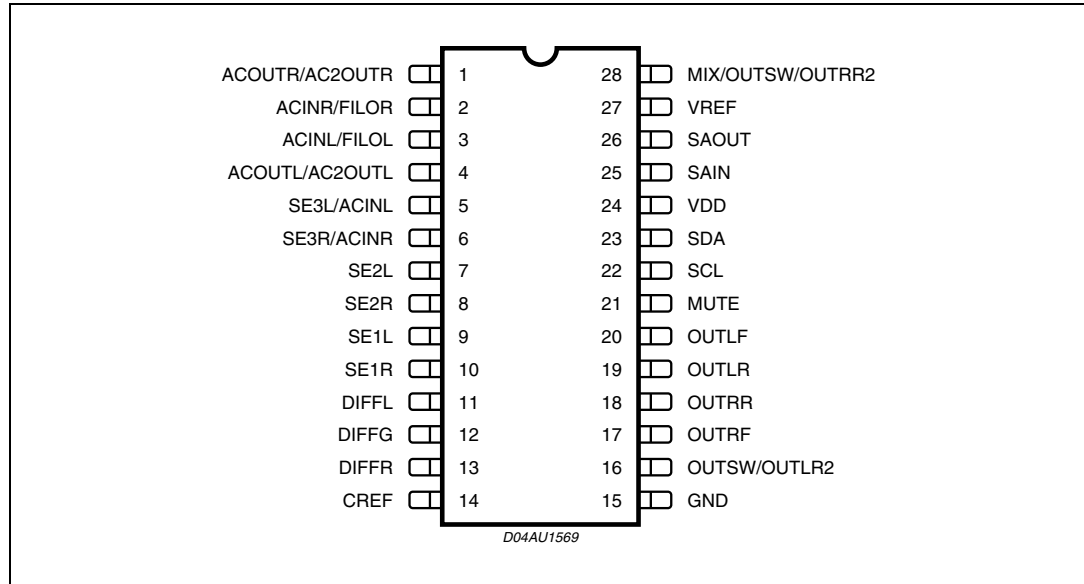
ACOUTR/AC2OUTR 1
ACINR/FILOR 2
ACINL/FILOL 3
ACOUTL/AC2OUTL 4
SE3L/ACINL 5
SE3R/ACINR 6
SE2L 7
SE2R 8
SE1L 9
SE1R 10
DIFFL 11
DIFFG 12
DIFFR 13
CREF 14

28 MIX/OUTSW/OUTRR2
27 VREF
26 SAOUT
25 SAIN
24 VDD
23 SDA
22 SCL
21 MUTE
20 OUTLF
19 OUTLR
18 OUTRR
17 OUTRF
16 OUTSW/OUTLR2
15 GND

D04AU1569